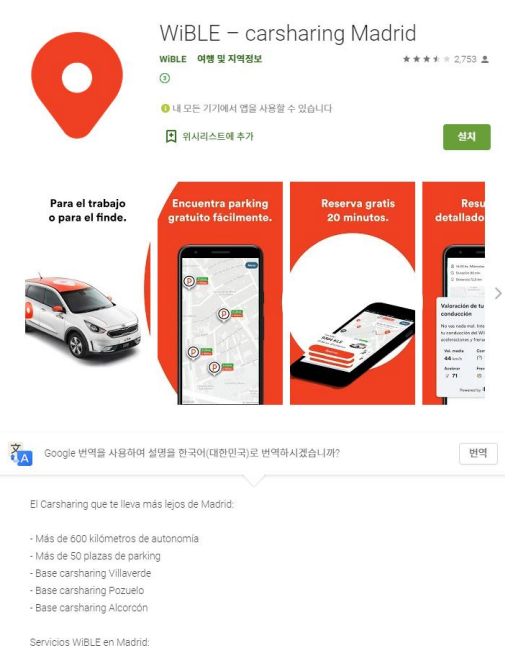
WiBLE – carsharing Madrid

WiBLE 여행 및 지역정보

2,753

3

내 모든 기기에서 앱을 사용할 수 있습니다

위시리스트에 추가

설치

Para el trabajo o para el finde.

Encuentra parking gratuito fácilmente.

Reserva gratis 20 minutos.

Resu detallad

Valoración de tu conducción

Vel. media 44 km/h

71

Google 번역을 사용하여 설명을 한국어(대한민국)로 번역하시겠습니까?

번역

El Carsharing que te lleva más lejos de Madrid:

- Más de 600 kilómetros de autonomía
- Más de 50 plazas de parking
- Base carsharing Villaverde
- Base carsharing Pozuelo
- Base carsharing Alcorcón

Servicios WiBLE en Madrid: